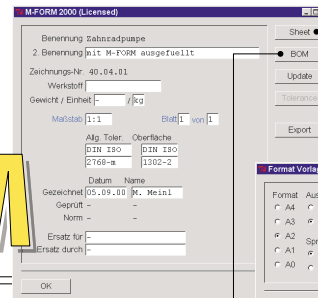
M-FORM 2000 (Licensed)

Benennung Zahnradpumpe

2. Benennung mit M-FORM ausgefuellt

Zeichnungs-Nr. 40.04.01

Werkstoff

Gewicht / Einheit - / kg

Maßstab 1:1

Blatt 1 von 1

Allg. Toler. Oberfläche

DIN ISO DIN ISO

2768-m 1302-2

Datum Name

Gezeichnet 05.09.00 M. Meinl

Geprüft - -

Norm - -

Ersatz für -

Ersatz durch -

OK

Sheet

BOM

Update

Tolerance

Export

Format Vorlag

Format Aus

A4

A3

A2

A1

A0

Spr